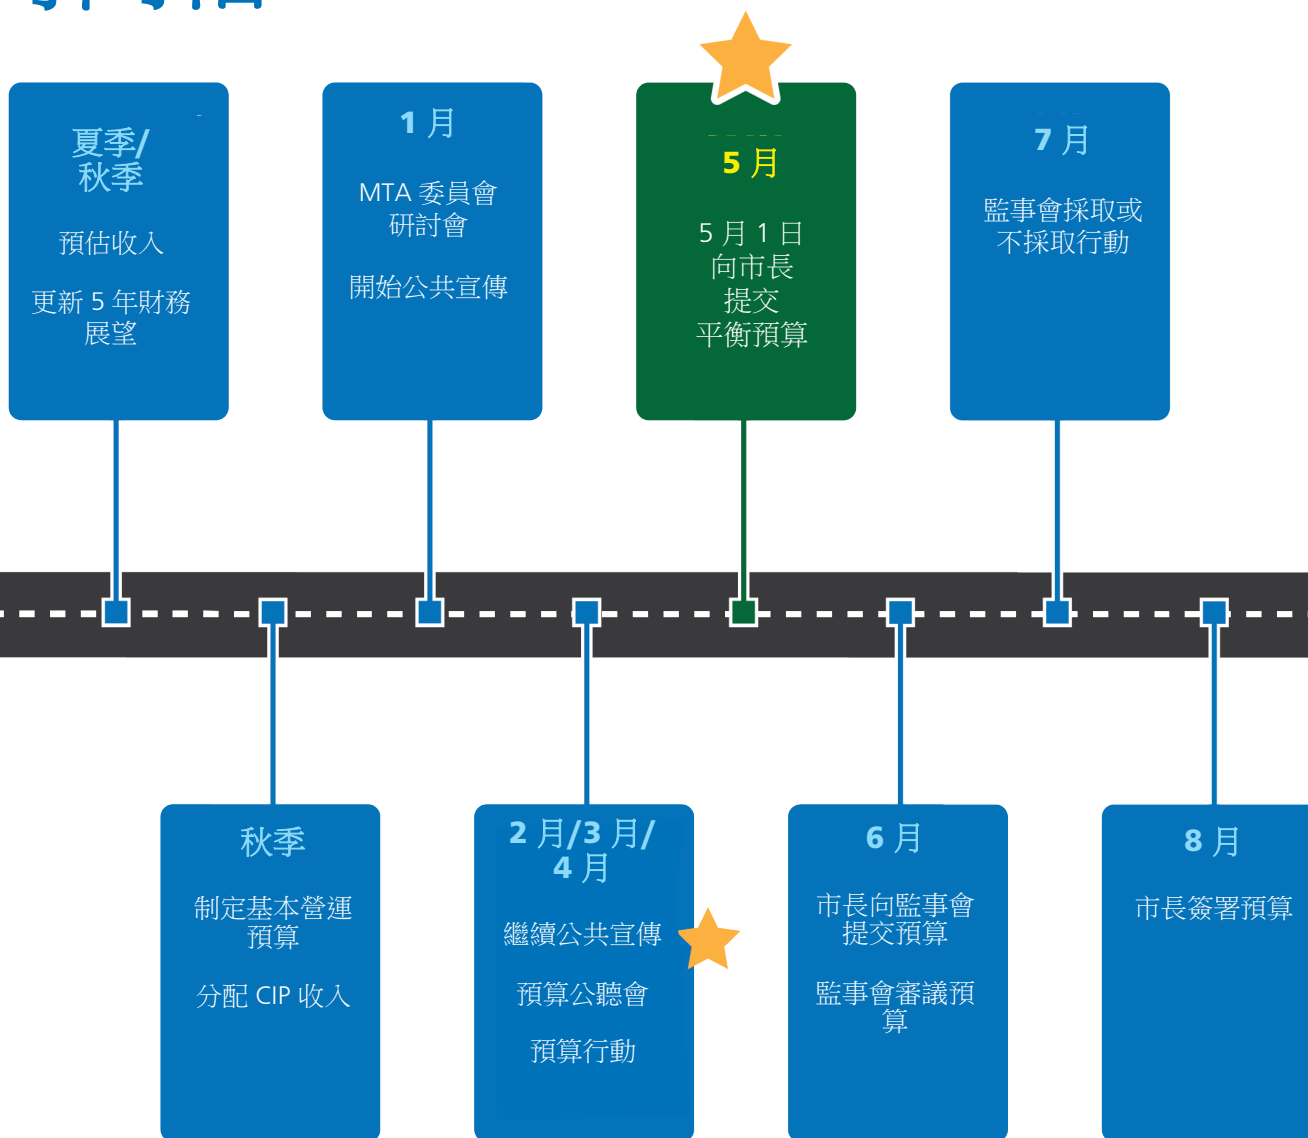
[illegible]

夏季/
秋季

預估收入

更新 5 年財務展望

1 月

MTA 委員會研討會

開始公共宣傳

5 月

5 月 1 日
向市長
提交
平衡預算

7 月

監事會採取或不採取行動

秋季

制定基本營運預算

分配 CIP 收入

2 月/3 月/
4 月

繼續公共宣傳

預算公聽會

預算行動

6 月

市長向監事會提交預算

監事會審議預算

8 月

市長簽署預算